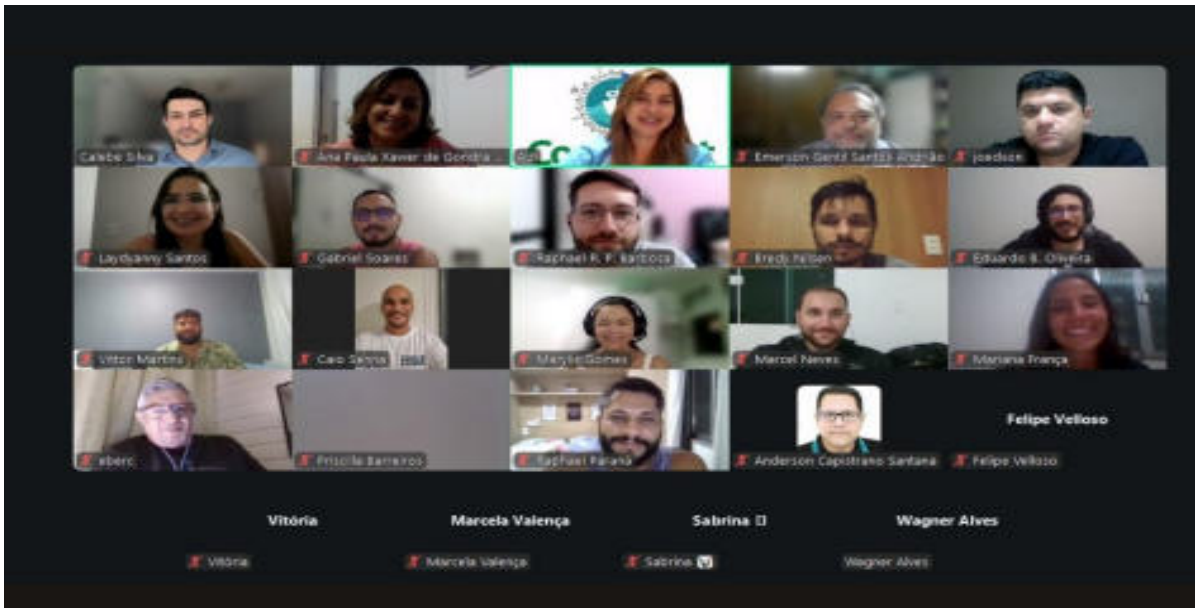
Calebe Silva
Ana Paula Xavier de Gondra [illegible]
Emerson Gentil Santos Andrião
joedson
Laydsanny Santos
Gabriel Soares
Raphael R. F. Barbosa
Bredo Nilson
Eduardo B. Oliveira
Vitor Martins
Caio Senna
Marcile Gomes
Marcel Neves
Mariana França
ebero
Priscila Barreiros
Raphael Paraná
Anderson Capistrano Santana
Felipe Velloso
Felipe Velloso
Vitória
Marcela Valença
Sabrina
Wagner Alves
Vitória
Marcela Valença
Sabrina
Wagner Alves